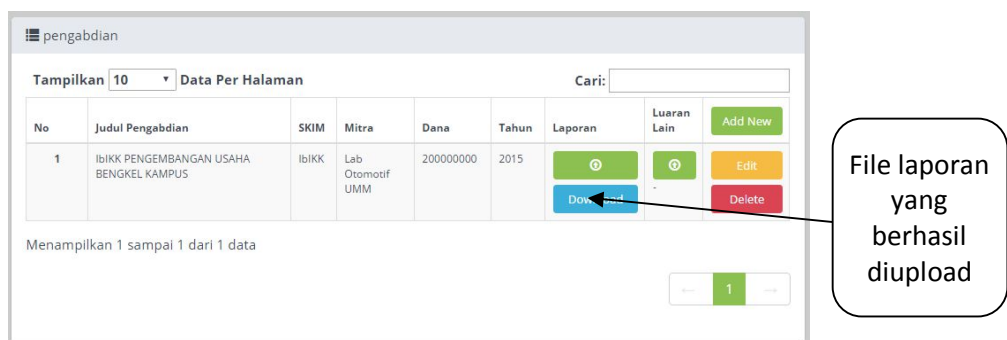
pengabdian

Tampilkan 10 Data Per Halaman

Cari:

| No | Judul Pengabdian | SKIM | Mitra | Dana | Tahun | Laporan | Luaran Lain | Add New |
|---|---|---|---|---|---|---|---|---|
| 1 | IbIKK PENGEMBANGAN USAHA BENGKEL KAMPUS | IbIKK | Lab Otomotif UMM | 200000000 | 2015 | Dow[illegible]ad | - | Edit Delete |

Menampilkan 1 sampai 1 dari 1 data

← 1 →

File laporan yang berhasil diupload